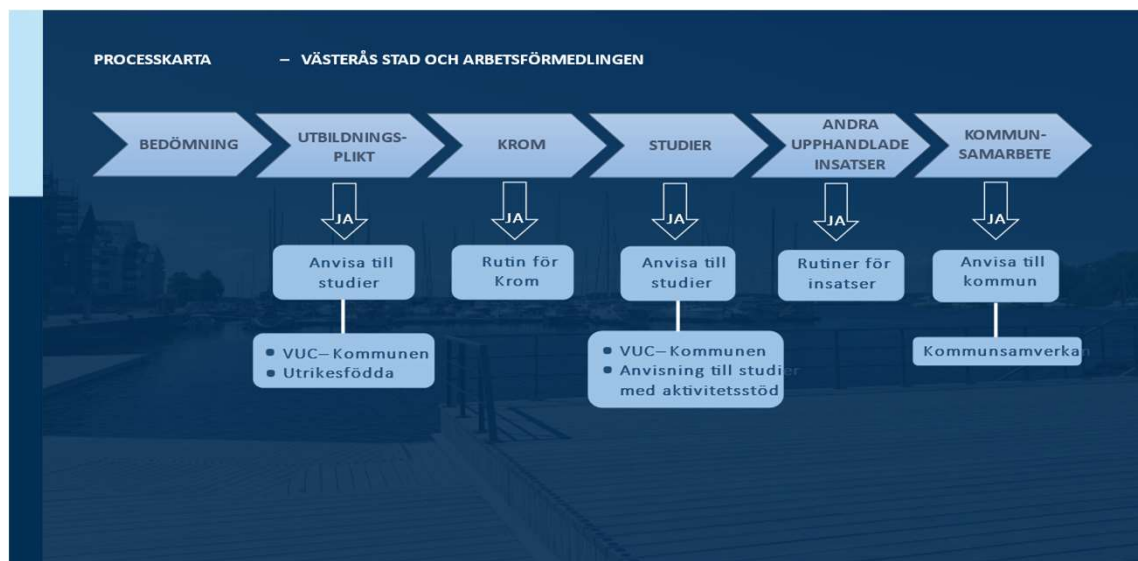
PROCESSKARTA – VÄSTERÅS STAD OCH ARBETSFÖRMEDLINGEN

BEDÖMNING

UTBILDNINGS-PLIKT

KROM

STUDIER

ANDRA UPPHANDLADE INSATSER

KOMMUN-SAMARBETE

JA

Anvisa till studier

• VUC–Kommunen
• Utrikesfödda

JA

Rutin för Krom

JA

Anvisa till studier

• VUC–Kommunen
• Anvisning till studier med aktivitetsstöd

JA

Rutiner för insatser

JA

Anvisa till kommun

Kommunsamverkan